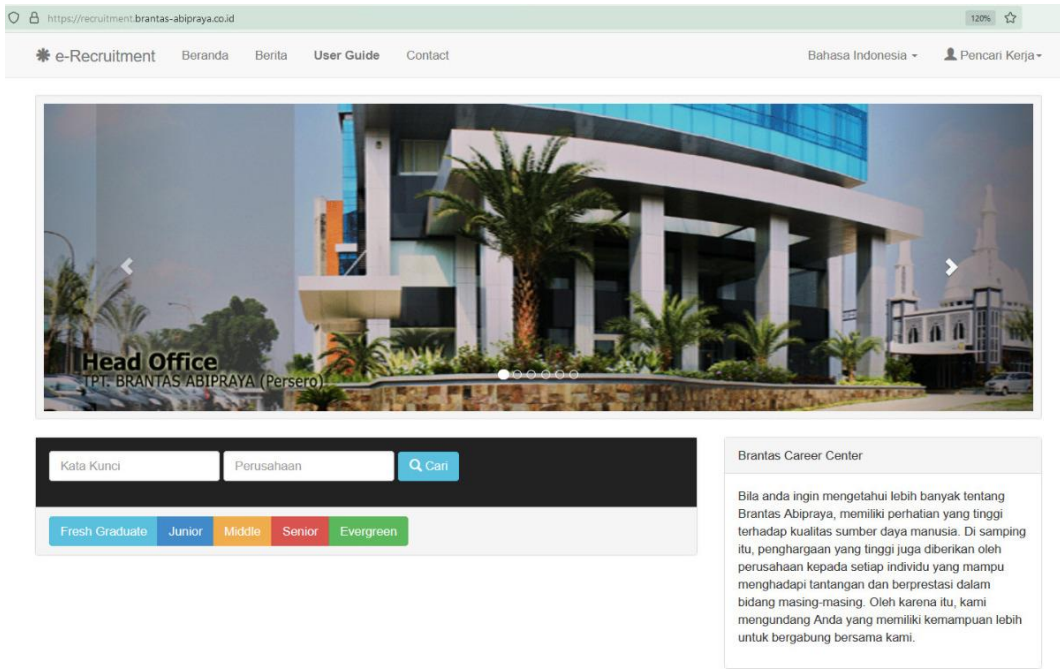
https://recruitment.brantas-abipraya.co.id

120%

e-Recruitment Beranda Berita User Guide Contact

Bahasa Indonesia Pencari Kerja

Head Office
TPT. BRANTAS ABIPRAYA (Persero)

Kata Kunci

Perusahaan

Cari

Fresh Graduate Junior Middle Senior Evergreen

Brantas Career Center

Bila anda ingin mengetahui lebih banyak tentang Brantas Abipraya, memiliki perhatian yang tinggi terhadap kualitas sumber daya manusia. Di samping itu, penghargaan yang tinggi juga diberikan oleh perusahaan kepada setiap individu yang mampu menghadapi tantangan dan berprestasi dalam bidang masing-masing. Oleh karena itu, kami mengundang Anda yang memiliki kemampuan lebih untuk bergabung bersama kami.